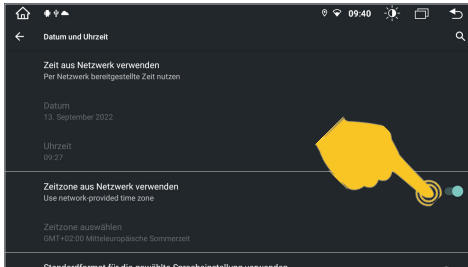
09:40

Datum und Uhrzeit

Zeit aus Netzwerk verwenden
Per Netzwerk bereitgestellte Zeit nutzen

Datum
13. September 2022

Uhrzeit
09:27

Zeitzone aus Netzwerk verwenden
Use network-provided time zone

Zeitzone auswählen
GMT+02:00 Mitteleuropäische Sommerzeit

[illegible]